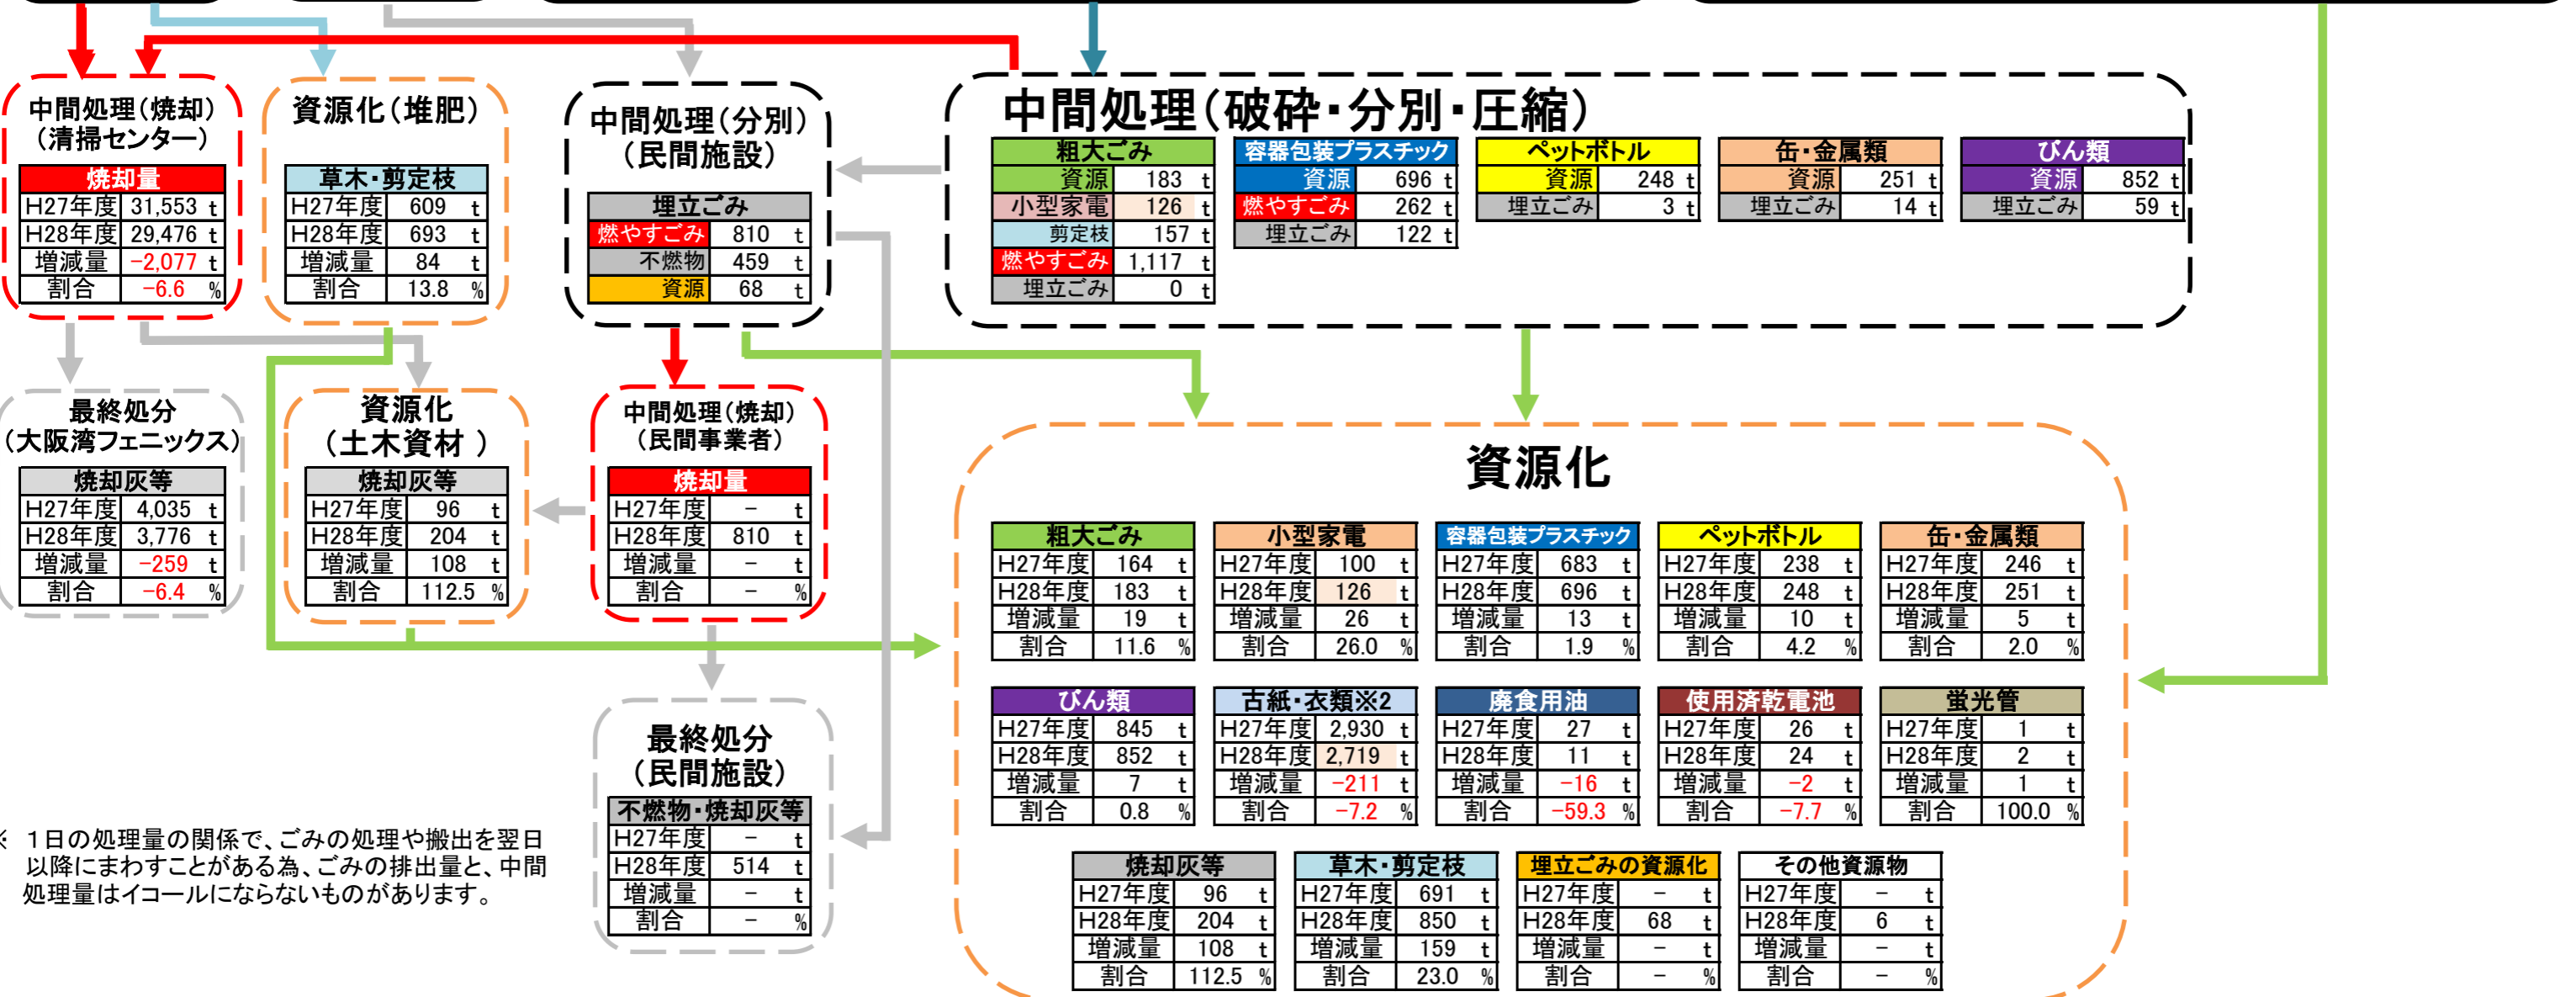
中間処理（焼却）
（清掃センター）

| 焼却量 | | |
|---|---|---|
| H27年度 | 31,553 | t |
| H28年度 | 29,476 | t |
| 増減量 | −2,077 | t |
| 割合 | −6.6 | % |

資源化（堆肥）

| 草木・剪定枝 | | |
|---|---|---|
| H27年度 | 609 | t |
| H28年度 | 693 | t |
| 増減量 | 84 | t |
| 割合 | 13.8 | % |

中間処理（分別）
（民間施設）

| 埋立ごみ | | |
|---|---|---|
| 燃やすごみ | 810 | t |
| 不燃物 | 459 | t |
| 資源 | 68 | t |

中間処理（破砕・分別・圧縮）

| 粗大ごみ | | |
|---|---|---|
| 資源 | 183 | t |
| 小型家電 | 126 | t |
| 剪定枝 | 157 | t |
| 燃やすごみ | 1,117 | t |
| 埋立ごみ | 0 | t |

| 容器包装プラスチック | | |
|---|---|---|
| 資源 | 696 | t |
| 燃やすごみ | 262 | t |
| 埋立ごみ | 122 | t |

| ペットボトル | | |
|---|---|---|
| 資源 | 248 | t |
| 埋立ごみ | 3 | t |

| 缶・金属類 | | |
|---|---|---|
| 資源 | 251 | t |
| 埋立ごみ | 14 | t |

| びん類 | | |
|---|---|---|
| 資源 | 852 | t |
| 埋立ごみ | 59 | t |

最終処分
（大阪湾フェニックス）

| 焼却灰等 | | |
|---|---|---|
| H27年度 | 4,035 | t |
| H28年度 | 3,776 | t |
| 増減量 | −259 | t |
| 割合 | −6.4 | % |

資源化
（土木資材 ）

| 焼却灰等 | | |
|---|---|---|
| H27年度 | 96 | t |
| H28年度 | 204 | t |
| 増減量 | 108 | t |
| 割合 | 112.5 | % |

中間処理（焼却）
（民間事業者）

| 焼却量 | | |
|---|---|---|
| H27年度 | − | t |
| H28年度 | 810 | t |
| 増減量 | − | t |
| 割合 | − | % |

資源化

| 粗大ごみ | | |
|---|---|---|
| H27年度 | 164 | t |
| H28年度 | 183 | t |
| 増減量 | 19 | t |
| 割合 | 11.6 | % |

| 小型家電 | | |
|---|---|---|
| H27年度 | 100 | t |
| H28年度 | 126 | t |
| 増減量 | 26 | t |
| 割合 | 26.0 | % |

| 容器包装プラスチック | | |
|---|---|---|
| H27年度 | 683 | t |
| H28年度 | 696 | t |
| 増減量 | 13 | t |
| 割合 | 1.9 | % |

| ペットボトル | | |
|---|---|---|
| H27年度 | 238 | t |
| H28年度 | 248 | t |
| 増減量 | 10 | t |
| 割合 | 4.2 | % |

| 缶・金属類 | | |
|---|---|---|
| H27年度 | 246 | t |
| H28年度 | 251 | t |
| 増減量 | 5 | t |
| 割合 | 2.0 | % |

| びん類 | | |
|---|---|---|
| H27年度 | 845 | t |
| H28年度 | 852 | t |
| 増減量 | 7 | t |
| 割合 | 0.8 | % |

| 古紙・衣類※2 | | |
|---|---|---|
| H27年度 | 2,930 | t |
| H28年度 | 2,719 | t |
| 増減量 | −211 | t |
| 割合 | −7.2 | % |

| 廃食用油 | | |
|---|---|---|
| H27年度 | 27 | t |
| H28年度 | 11 | t |
| 増減量 | −16 | t |
| 割合 | −59.3 | % |

| 使用済乾電池 | | |
|---|---|---|
| H27年度 | 26 | t |
| H28年度 | 24 | t |
| 増減量 | −2 | t |
| 割合 | −7.7 | % |

| 蛍光管 | | |
|---|---|---|
| H27年度 | 1 | t |
| H28年度 | 2 | t |
| 増減量 | 1 | t |
| 割合 | 100.0 | % |

| 焼却灰等 | | |
|---|---|---|
| H27年度 | 96 | t |
| H28年度 | 204 | t |
| 増減量 | 108 | t |
| 割合 | 112.5 | % |

| 草木・剪定枝 | | |
|---|---|---|
| H27年度 | 691 | t |
| H28年度 | 850 | t |
| 増減量 | 159 | t |
| 割合 | 23.0 | % |

| 埋立ごみの資源化 | | |
|---|---|---|
| H27年度 | − | t |
| H28年度 | 68 | t |
| 増減量 | − | t |
| 割合 | − | % |

| その他資源物 | | |
|---|---|---|
| H27年度 | − | t |
| H28年度 | 6 | t |
| 増減量 | − | t |
| 割合 | − | % |

最終処分
（民間施設）

| 不燃物・焼却灰等 | | |
|---|---|---|
| H27年度 | − | t |
| H28年度 | 514 | t |
| 増減量 | − | t |
| 割合 | − | % |

※ 1日の処理量の関係で、ごみの処理や搬出を翌日以降にまわすことがある為、ごみの排出量と、中間処理量はイコールにならないものがあります。